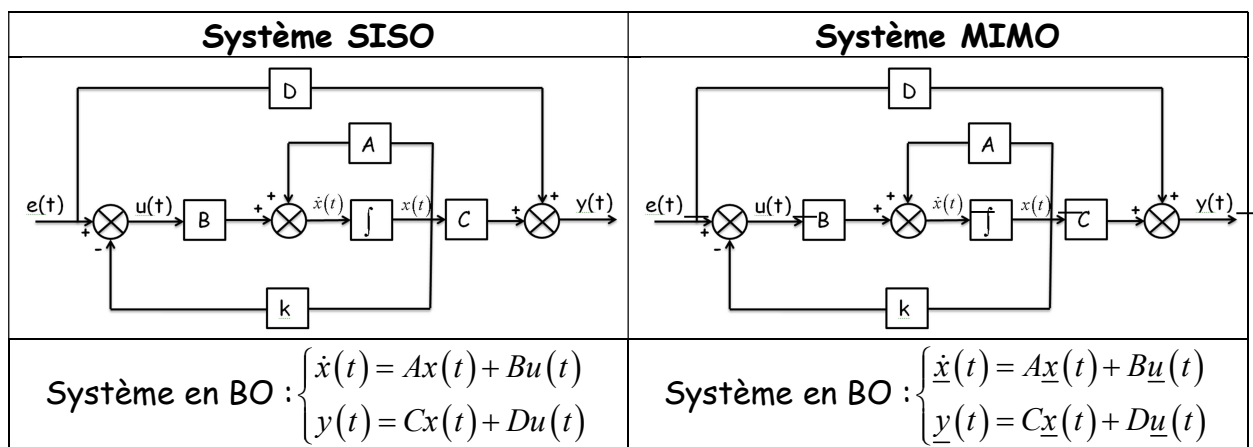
| Système SISO | Système MIMO |
|---|---|
| D, A, e(t), u(t), B, $\dot{x}(t)$, $\int$, $x(t)$, C, y(t), k, +, +, +, +, +, +, - | D, A, e(t), u(t), B, $\dot{x}(t)$, $\int$, $x(t)$, C, y(t), k, +, +, +, +, +, +, - |
| Système en BO : $\begin{cases} \dot{x}(t) = Ax(t) + Bu(t) \\ y(t) = Cx(t) + Du(t) \end{cases}$ | Système en BO : $\begin{cases} \dot{\underline{x}}(t) = A\underline{x}(t) + B\underline{u}(t) \\ \underline{y}(t) = C\underline{x}(t) + D\underline{u}(t) \end{cases}$ |